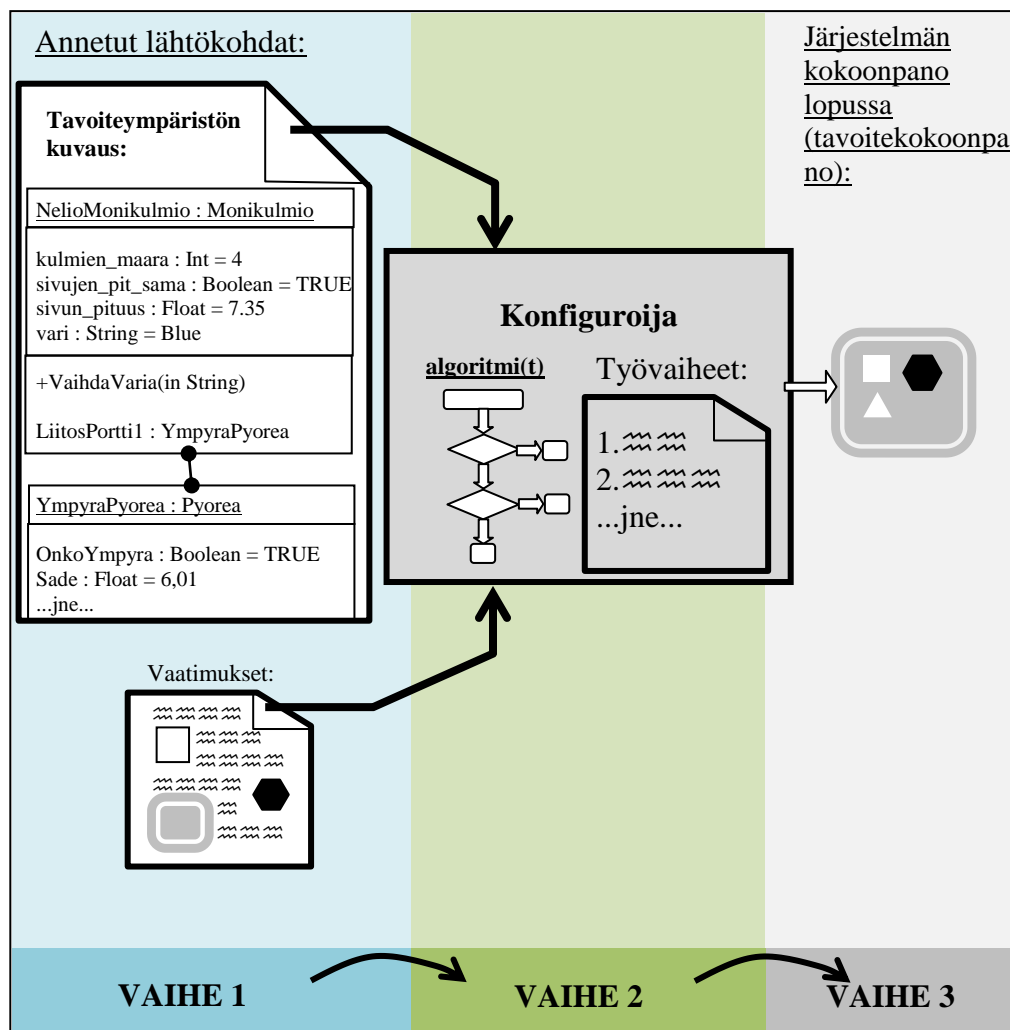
Annetut lähtökohdat:

Tavoiteympäristön kuvaus:

NelioMonikulmio : Monikulmio

kulmien_maara : Int = 4
sivujen_pit_sama : Boolean = TRUE
sivun_pituus : Float = 7.35
vari : String = Blue

+VaihdaVaria(in String)

LiitosPortti1 : YmpyraPyorea

YmpyraPyorea : Pyorea

OnkoYmpyra : Boolean = TRUE
Sade : Float = 6,01
...jne...

Vaatimukset:

Konfiguroija

algoritmi(t)

Työvaiheet:

1.
2.
...jne...

Järjestelmän kokoonpano lopussa (tavoitekokoonpano):

VAIHE 1

VAIHE 2

VAIHE 3